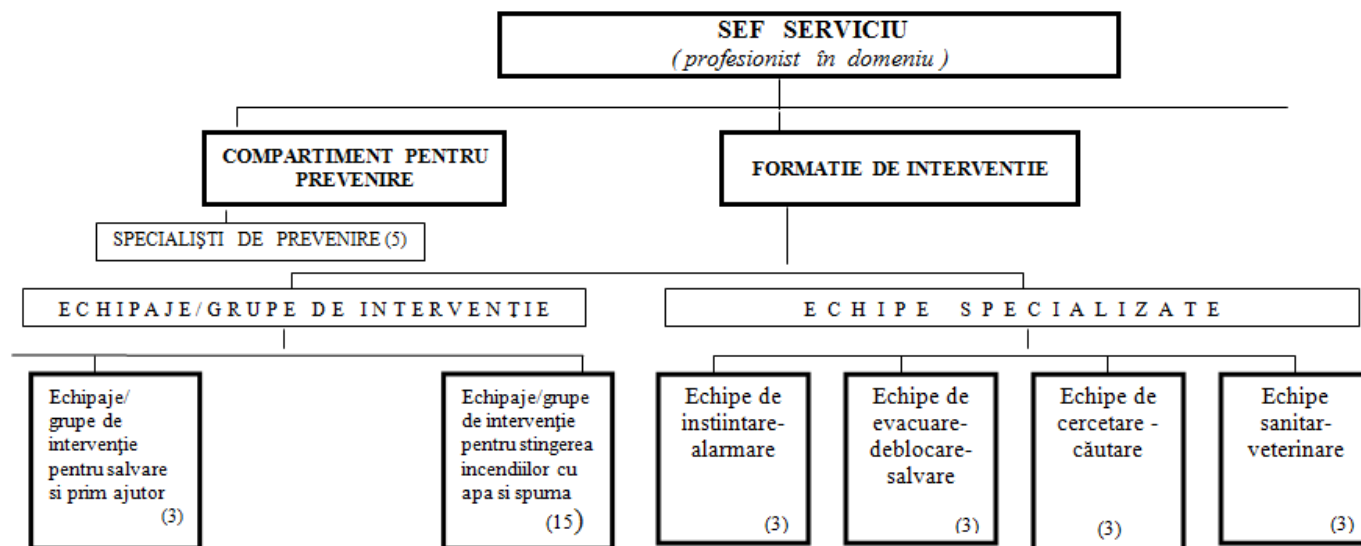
SEF SERVICIU
( profesionist în domeniu )

COMPARTIMENT PENTRU PREVENIRE

FORMATIE DE INTERVENTIE

SPECIALIŞTI DE PREVENIRE (5)

ECHIPAJE/GRUPE DE INTERVENŢIE

ECHIPE SPECIALIZATE

Echipaje/ grupe de intervenţie pentru salvare si prim ajutor (3)

Echipaje/grupe de intervenţie pentru stingerea incendiilor cu apa si spuma (15)

Echipe de instiintare-alarmare (3)

Echipe de evacuare-deblocare-salvare (3)

Echipe de cercetare - căutare (3)

Echipe sanitar-veterinare (3)